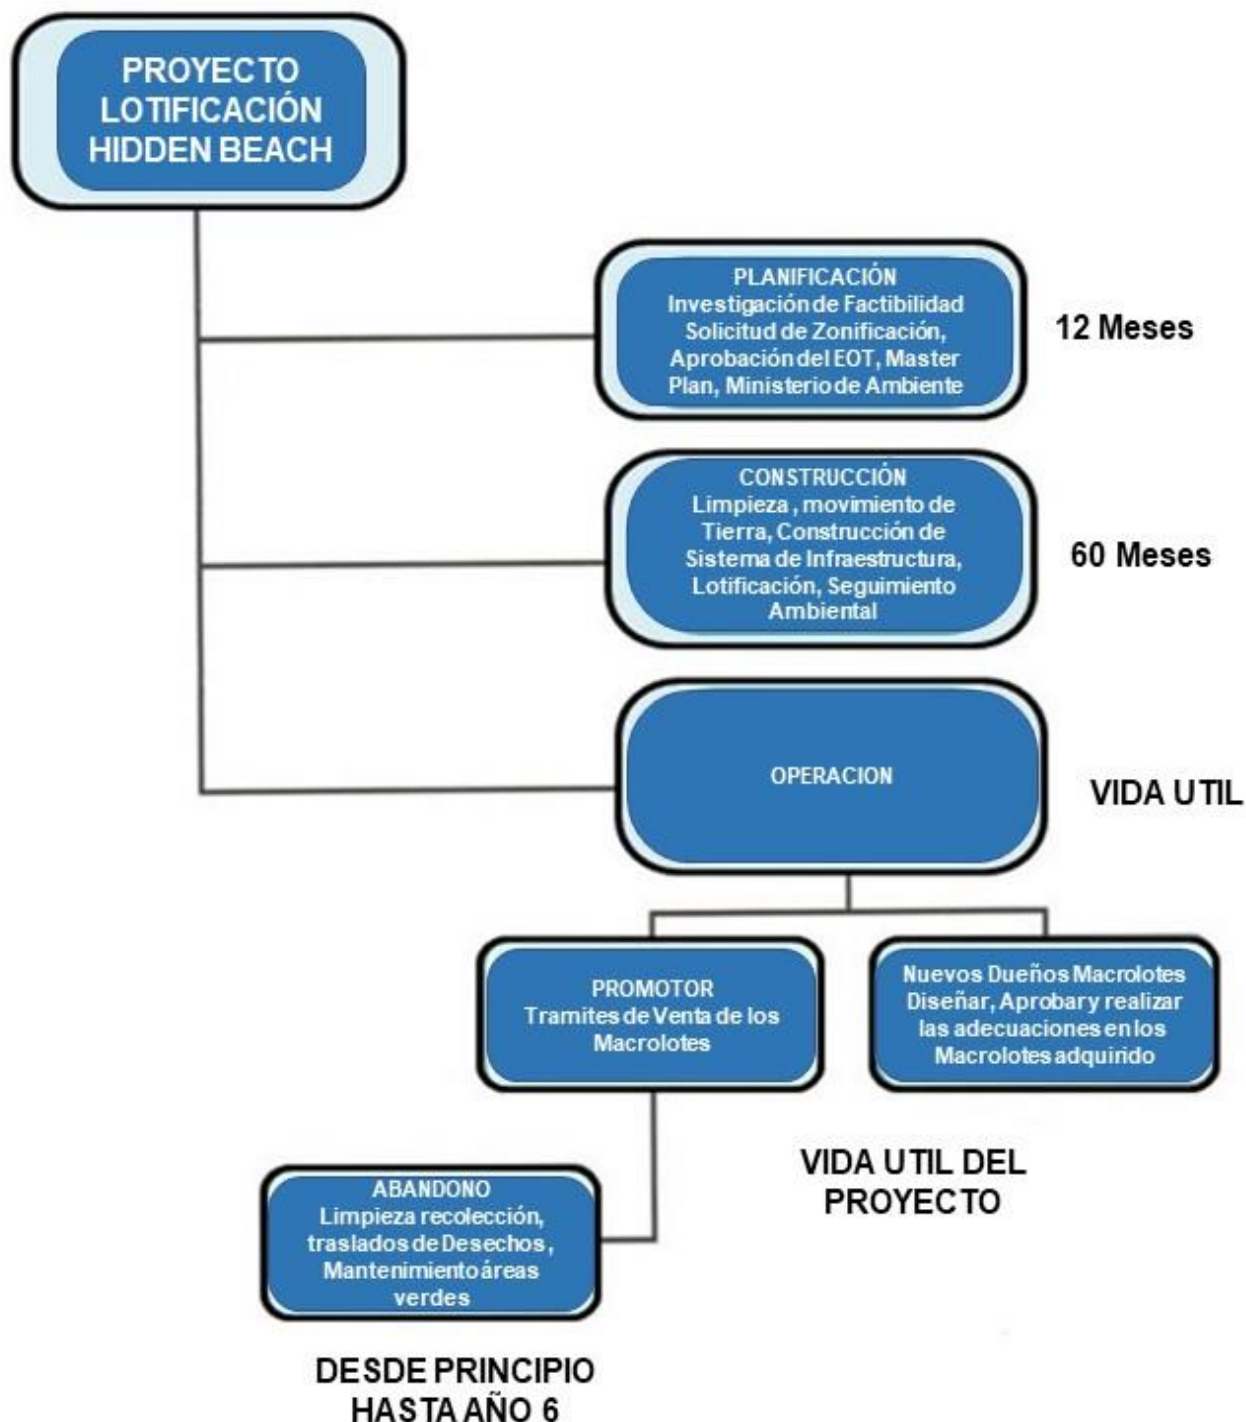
PROYECTO LOTIFICACIÓN HIDDEN BEACH

PLANIFICACIÓN
Investigación de Factibilidad Solicitud de Zonificación, Aprobación del EOT, Master Plan, Ministerio de Ambiente

12 Meses

CONSTRUCCIÓN
Limpieza , movimiento de Tierra, Construcción de Sistema de Infraestructura, Lotificación, Seguimiento Ambiental

60 Meses

OPERACION

VIDA UTIL

PROMOTOR
Tramites de Venta de los Macrolotes

Nuevos Dueños Macrolotes Diseñar, Aprobar y realizar las adecuaciones en los Macrolotes adquirido

VIDA UTIL DEL PROYECTO

ABANDONO
Limpieza recolección, traslados de Desechos, Mantenimiento áreas verdes

DESDE PRINCIPIO HASTA AÑO 6